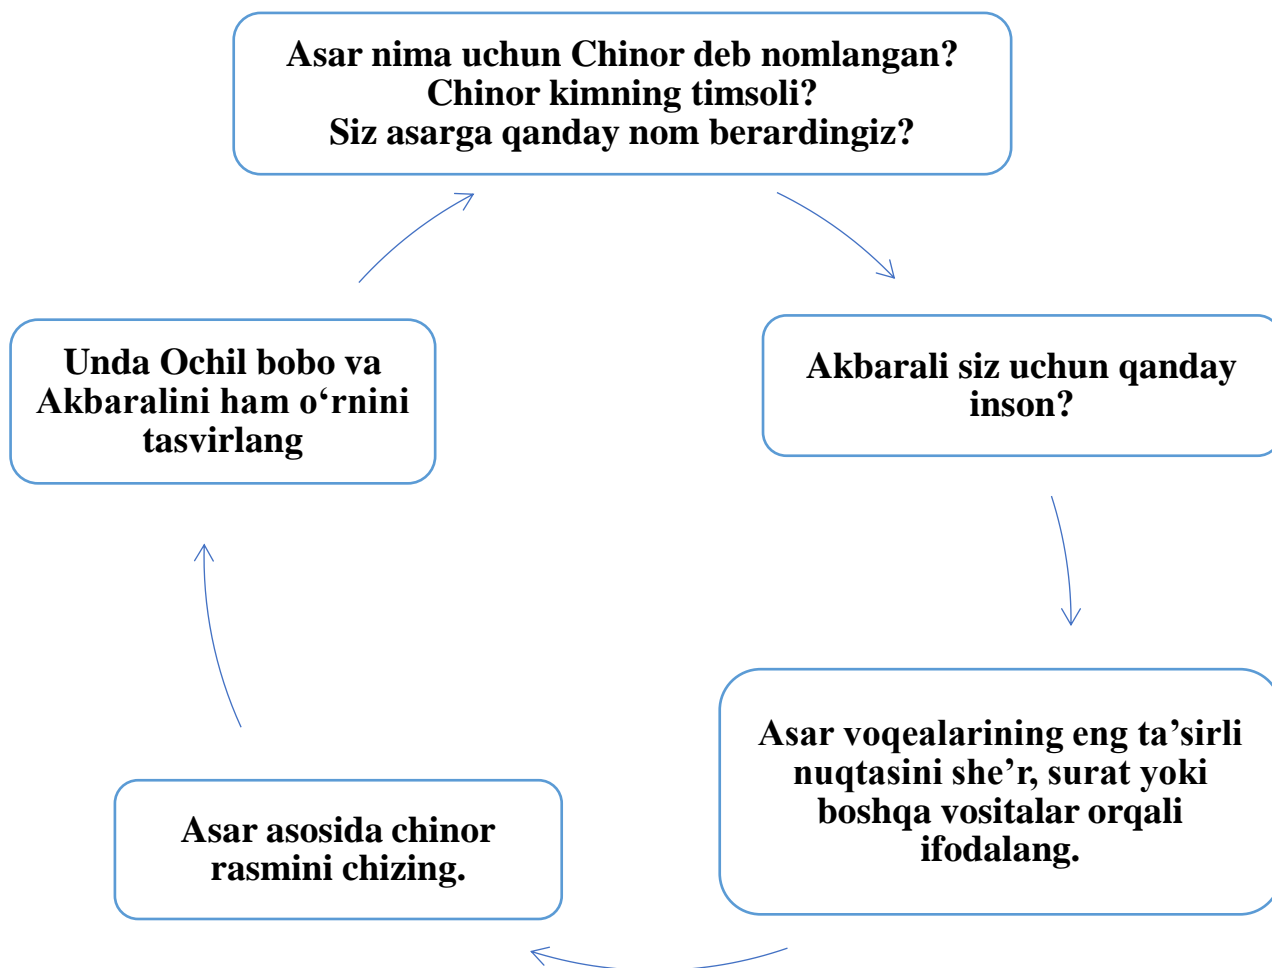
Asar nima uchun Chinor deb nomlangan?
Chinor kimning timsoli?
Siz asarga qanday nom berardingiz?

Akbarali siz uchun qanday inson?

Asar voqealarining eng ta’sirli nuqtasini she’r, surat yoki boshqa vositalar orqali ifodalang.

Asar asosida chinor rasmini chizing.

Unda Ochil bobo va Akbaralini ham o‘rnini tasvirlang